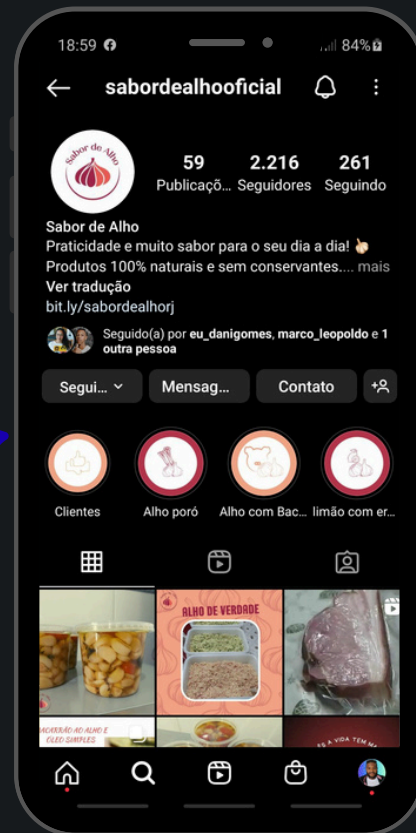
18:59

84%

sabordealhooficial

Sabor de Alho

59
Publicaçõ...

2.216
Seguidores

261
Seguindo

Sabor de Alho
Praticidade e muito sabor para o seu dia a dia! 👍🏻
Produtos 100% naturais e sem conservantes.... mais
Ver tradução
bit.ly/sabordealhorj

Seguido(a) por eu_danigomes, marco_leopoldo e 1 outra pessoa

Segui...

Mensag...

Contato

Clientes

Alho poró

Alho com Bac...

limão com er...

ALHO DE VERDADE

MACARRÃO AO ALHO E ÓLEO SIMPLES

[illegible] A VIDA TEM M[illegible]